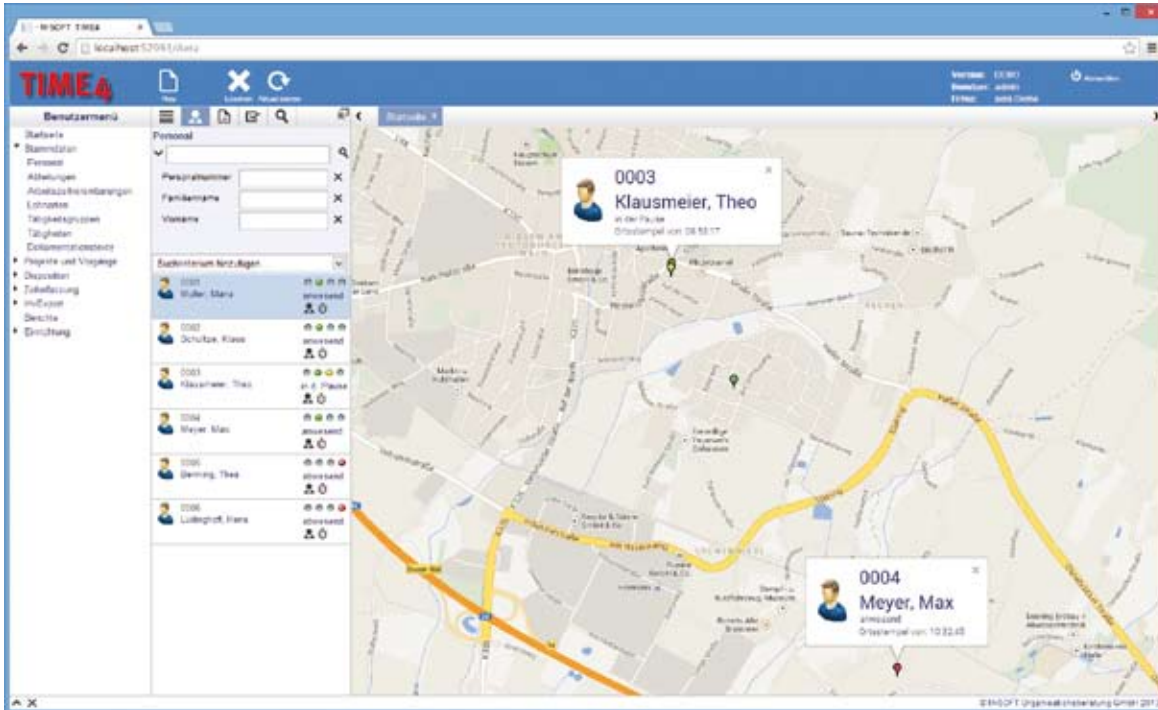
INSOFT TIME4

localhost:52061/

TIME4

Neu Löschen Aktualisieren

Abmelden

Benutzermenü

Startseite
Stammdaten
Personal
Abteilungen
Arbeitszeitvereinbarungen
Lohnarten
Tätigkeitsgruppen
Tätigkeiten
Dokumentationstexte
Projekte und Vorgänge
Disposition
Zeiterfassung
Im/Export
Berichte
Einrichtung

Personal

Personalnummer
Familienname
Vorname

Suchkriterium hinzufügen

0001
Müller, Maria
anwesend

0002
Schultze, Klaus
anwesend

0003
Klausmeier, Theo
in d. Pause

0004
Meyer, Max
anwesend

0005
Benning, Thea
abwesend

0006
Lüdinghoff, Hans
abwesend

Startseite

0003
Klausmeier, Theo
in der Pause
Ortsstempel von: 08:58:17

0004
Meyer, Max
anwesend
Ortsstempel von: 10:32:45

© INSOFT Organisationsberatung GmbH 201